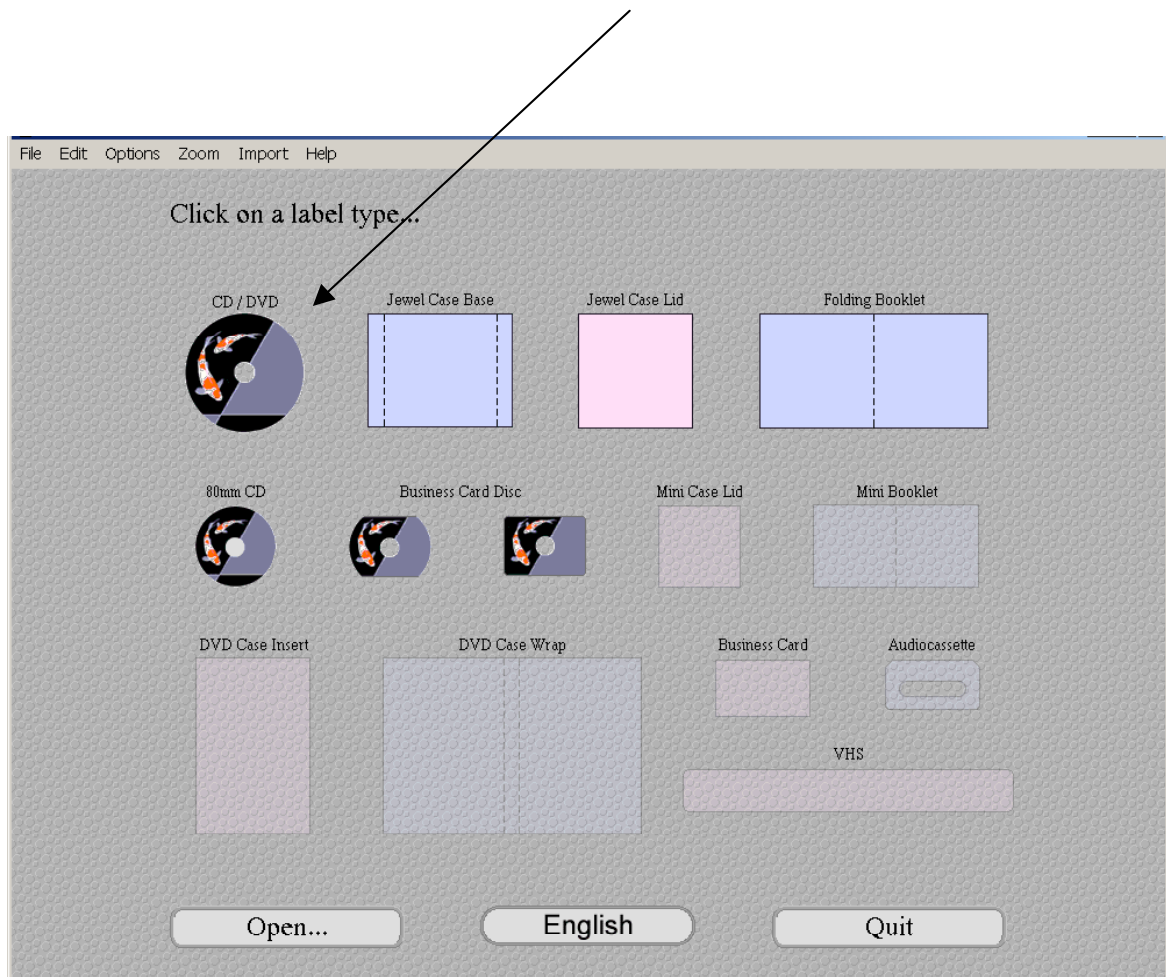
File Edit Options Zoom Import Help

Click on a label type...

CD / DVD

Jewel Case Base

Jewel Case Lid

Folding Booklet

80mm CD

Business Card Disc

Mini Case Lid

Mini Booklet

DVD Case Insert

DVD Case Wrap

Business Card

Audiocassette

VHS

Open...

English

Quit